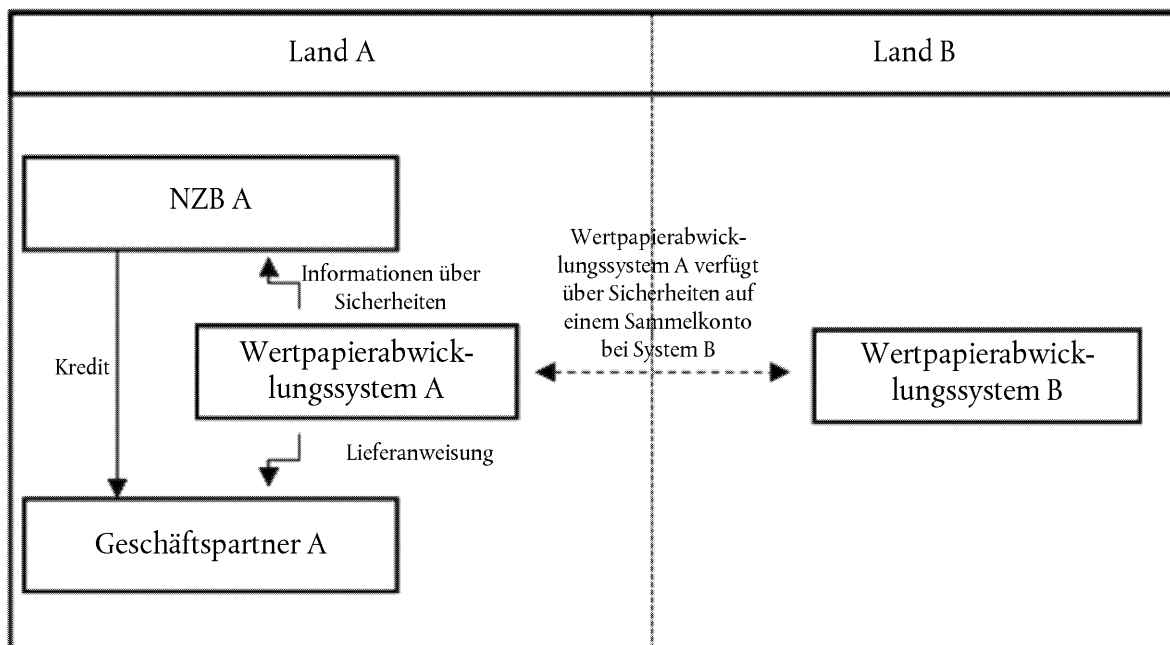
Land A

Land B

NZB A

Informationen über Sicherheiten

Kredit

Wertpapierabwicklungssystem A

Lieferanweisung

Geschäftspartner A

Wertpapierabwicklungssystem A verfügt über Sicherheiten auf einem Sammelkonto bei System B

Wertpapierabwicklungssystem B